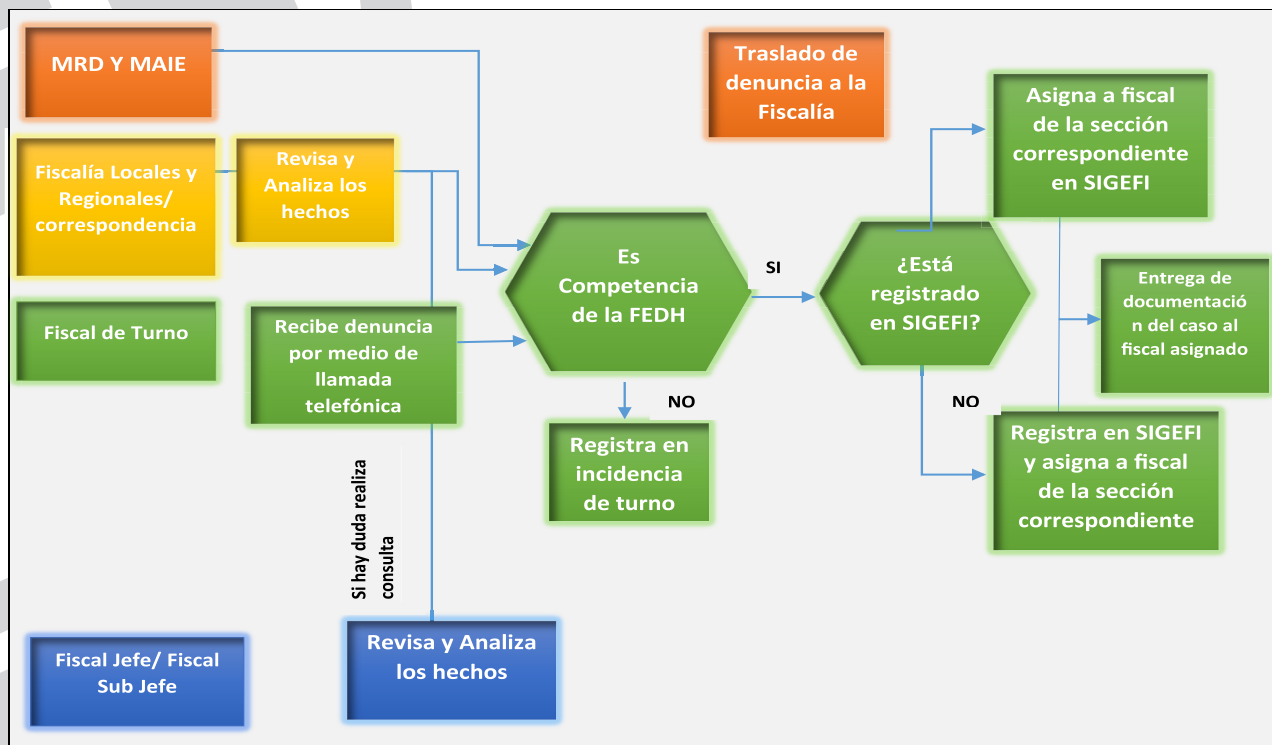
MRD Y MAIE

Traslado de denuncia a la Fiscalía

Asigna a fiscal de la sección correspondiente en SIGEFI

Fiscalía Locales y Regionales/ correspondencia

Revisa y Analiza los hechos

Es Competencia de la FEDH

SI

¿Está registrado en SIGEFI?

Entrega de documentación del caso al fiscal asignado

Fiscal de Turno

Recibe denuncia por medio de llamada telefónica

NO

Registra en incidencia de turno

NO

Registra en SIGEFI y asigna a fiscal de la sección correspondiente

Si hay duda realiza consulta

Fiscal Jefe/ Fiscal Sub Jefe

Revisa y Analiza los hechos